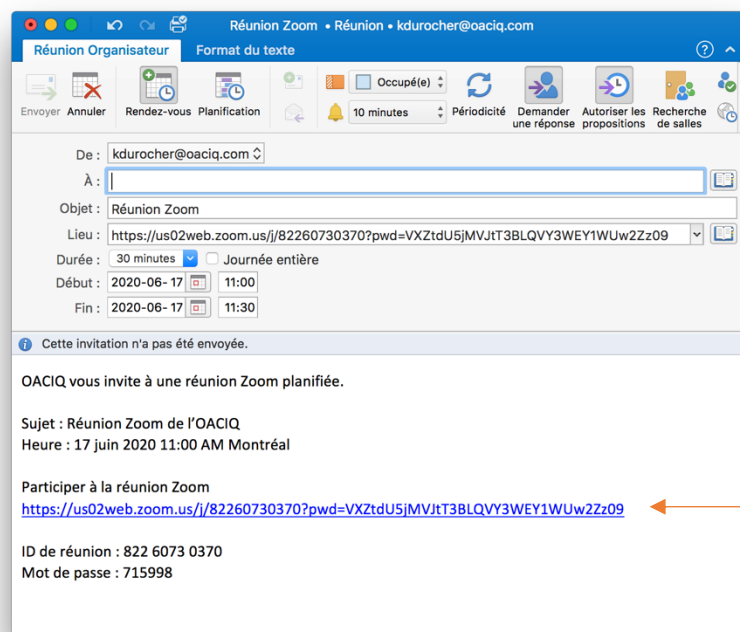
Réunion Zoom • Réunion • kdurocher@oaciq.com

Réunion Organisateur Format du texte

Envoyer Annuler Rendez-vous Planification Occupé(e) 10 minutes Périodicité Demander une réponse Autoriser les propositions Recherche de salles

De : kdurocher@oaciq.com
À :
Objet : Réunion Zoom
Lieu : https://us02web.zoom.us/j/82260730370?pwd=VXZtdU5jMVJtT3BLQVY3WEY1WUw2Zz09
Durée : 30 minutes Journée entière
Début : 2020-06-17 11:00
Fin : 2020-06-17 11:30

Cette invitation n'a pas été envoyée.

OACIQ vous invite à une réunion Zoom planifiée.

Sujet : Réunion Zoom de l'OACIQ
Heure : 17 juin 2020 11:00 AM Montréal

Participer à la réunion Zoom
https://us02web.zoom.us/j/82260730370?pwd=VXZtdU5jMVJtT3BLQVY3WEY1WUw2Zz09

ID de réunion : 822 6073 0370
Mot de passe : 715998